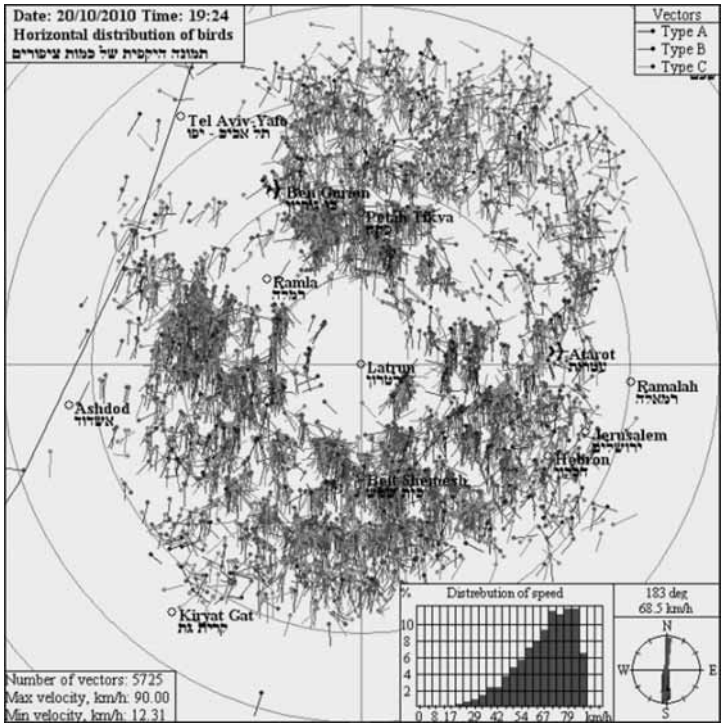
Date: 20/10/2010 Time: 19:24
Horizontal distribution of birds
תמונה רוחבית של כמות ציפורים

Vectors
Type A
Type B
Type C

Tel Aviv-Yafo
תל אביב - יפו
Ben Gurion
בן גוריון
Petah Tikva
פתח תקוה
Ramla
רמלה
Latrun
לטרון
Atarot
עטרות
Ramalah
רמאללה
Ashdod
אשדוד
Jerusalem
ירושלים
Hebron
חברון
Beit Shemesh
בית שמש
Kiryat Gat
קרית גת

Number of vectors: 5725
Max velocity, km/h: 90.00
Min velocity, km/h: 12.31

Distrebution of speed
%
10
8
6
4
2
0 8 17 29 42 54 67 79 km/h

183 deg
68.5 km/h
N
W
E
S